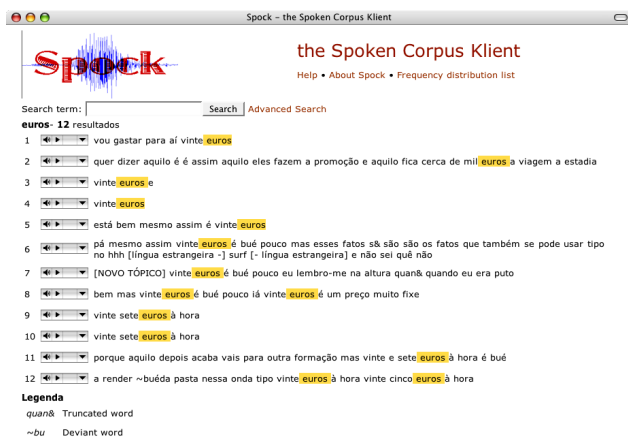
Spock – the Spoken Corpus Klient

Spock

the Spoken Corpus Klient

Help • About Spock • Frequency distribution list

Search term: Search Advanced Search

euros- 12 resultados

1 vou gastar para aí vinte euros

2 quer dizer aquilo é é assim aquilo eles fazem a promoção e aquilo fica cerca de mil euros a viagem a estadia

3 vinte euros e

4 vinte euros

5 está bem mesmo assim é vinte euros

6 pá mesmo assim vinte euros é bué pouco mas esses fatos s& são são os fatos que também se pode usar tipo no hhh [língua estrangeira -] surf [- língua estrangeira] e não sei quê não

7 [NOVO TÓPICO] vinte euros é bué pouco eu lembro-me na altura quan& quando eu era puto

8 bem mas vinte euros é bué pouco iá vinte euros é um preço muito fixe

9 vinte sete euros à hora

10 vinte sete euros à hora

11 porque aquilo depois acaba vais para outra formação mas vinte e sete euros à hora é bué

12 a render ~buéda pasta nessa onda tipo vinte euros à hora vinte cinco euros à hora

Legenda

quan& Truncated word

~bu Deviant word